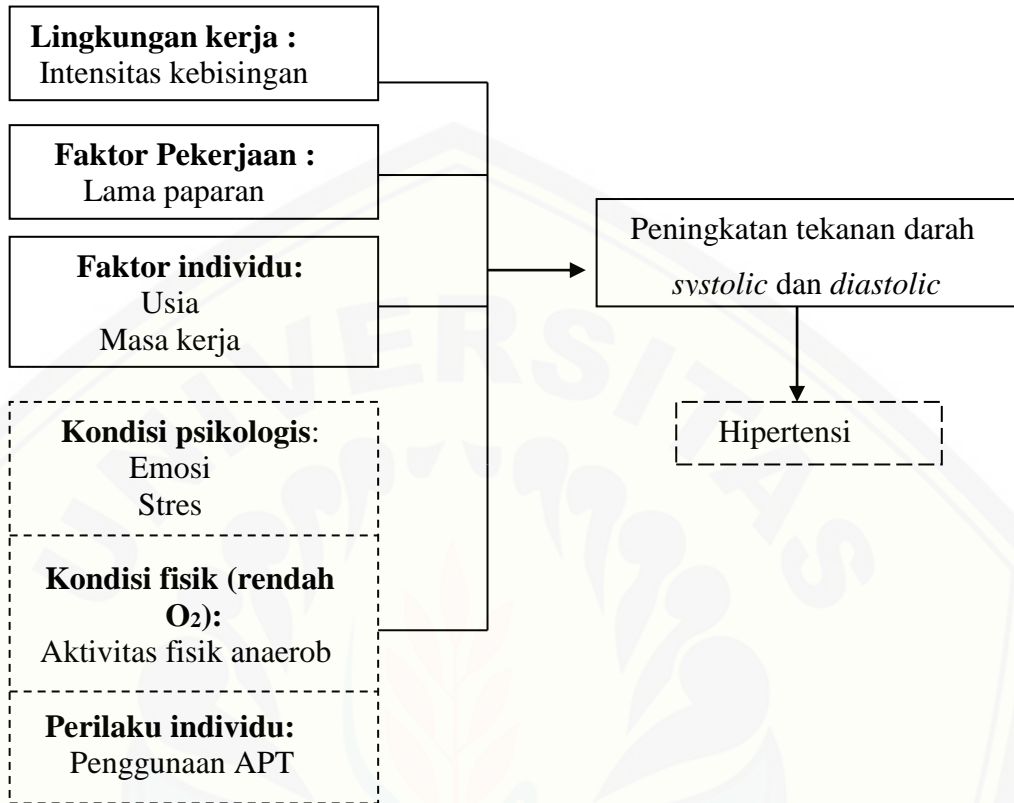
Lingkungan kerja :
Intensitas kebisingan

Faktor Pekerjaan :
Lama paparan

Faktor individu:
Usia
Masa kerja

Kondisi psikologis:
Emosi
Stres

Kondisi fisik (rendah $O_2$):
Aktivitas fisik anaerob

Perilaku individu:
Penggunaan APT

Peningkatan tekanan darah *systolic* dan *diastolic*

Hipertensi